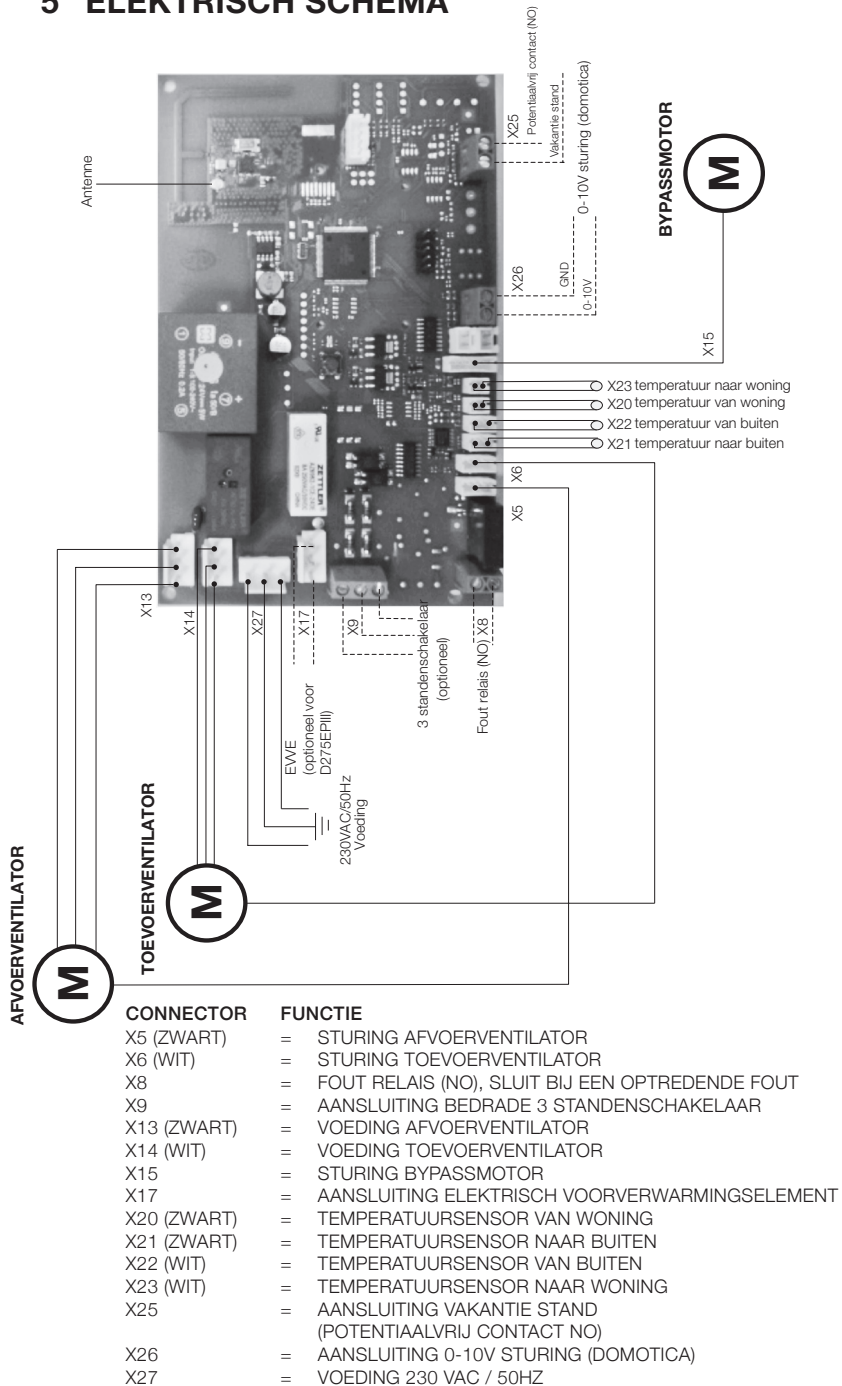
5 ELEKTRISCH SCHEMA

Antenne

X25
Potentiaalvrij contact (NO)
Vakantie stand
0-10V sturing (domotica)

X26
GND
0-10V

BYPASSMOTOR

M

X15

X23 temperatuur naar woning
X20 temperatuur van woning
X22 temperatuur van buiten
X21 temperatuur naar buiten

X6
X5

X13
X14
X27
X17
X9
X8

EWE (optioneel voor D275EPIII)

230VAC/50Hz Voeding

3 standenschakelaar (optioneel)

Fout relais (NO)

TOEVOERVENTILATOR

M

AFVOERVENTILATOR

M

| CONNECTOR | | FUNCTIE |
|---|---|---|
| X5 (ZWART) | = | STURING AFVOERVENTILATOR |
| X6 (WIT) | = | STURING TOEVOERVENTILATOR |
| X8 | = | FOUT RELAIS (NO), SLUIT BIJ EEN OPTREDENDE FOUT |
| X9 | = | AANSLUITING BEDRADE 3 STANDENSCHAKELAAR |
| X13 (ZWART) | = | VOEDING AFVOERVENTILATOR |
| X14 (WIT) | = | VOEDING TOEVOERVENTILATOR |
| X15 | = | STURING BYPASSMOTOR |
| X17 | = | AANSLUITING ELEKTRISCH VOORVERWARMINGSELEMENT |
| X20 (ZWART) | = | TEMPERATUURSENSOR VAN WONING |
| X21 (ZWART) | = | TEMPERATUURSENSOR NAAR BUITEN |
| X22 (WIT) | = | TEMPERATUURSENSOR VAN BUITEN |
| X23 (WIT) | = | TEMPERATUURSENSOR NAAR WONING |
| X25 | = | AANSLUITING VAKANTIE STAND (POTENTIAALVRIJ CONTACT NO) |
| X26 | = | AANSLUITING 0-10V STURING (DOMOTICA) |
| X27 | = | VOEDING 230 VAC / 50HZ |